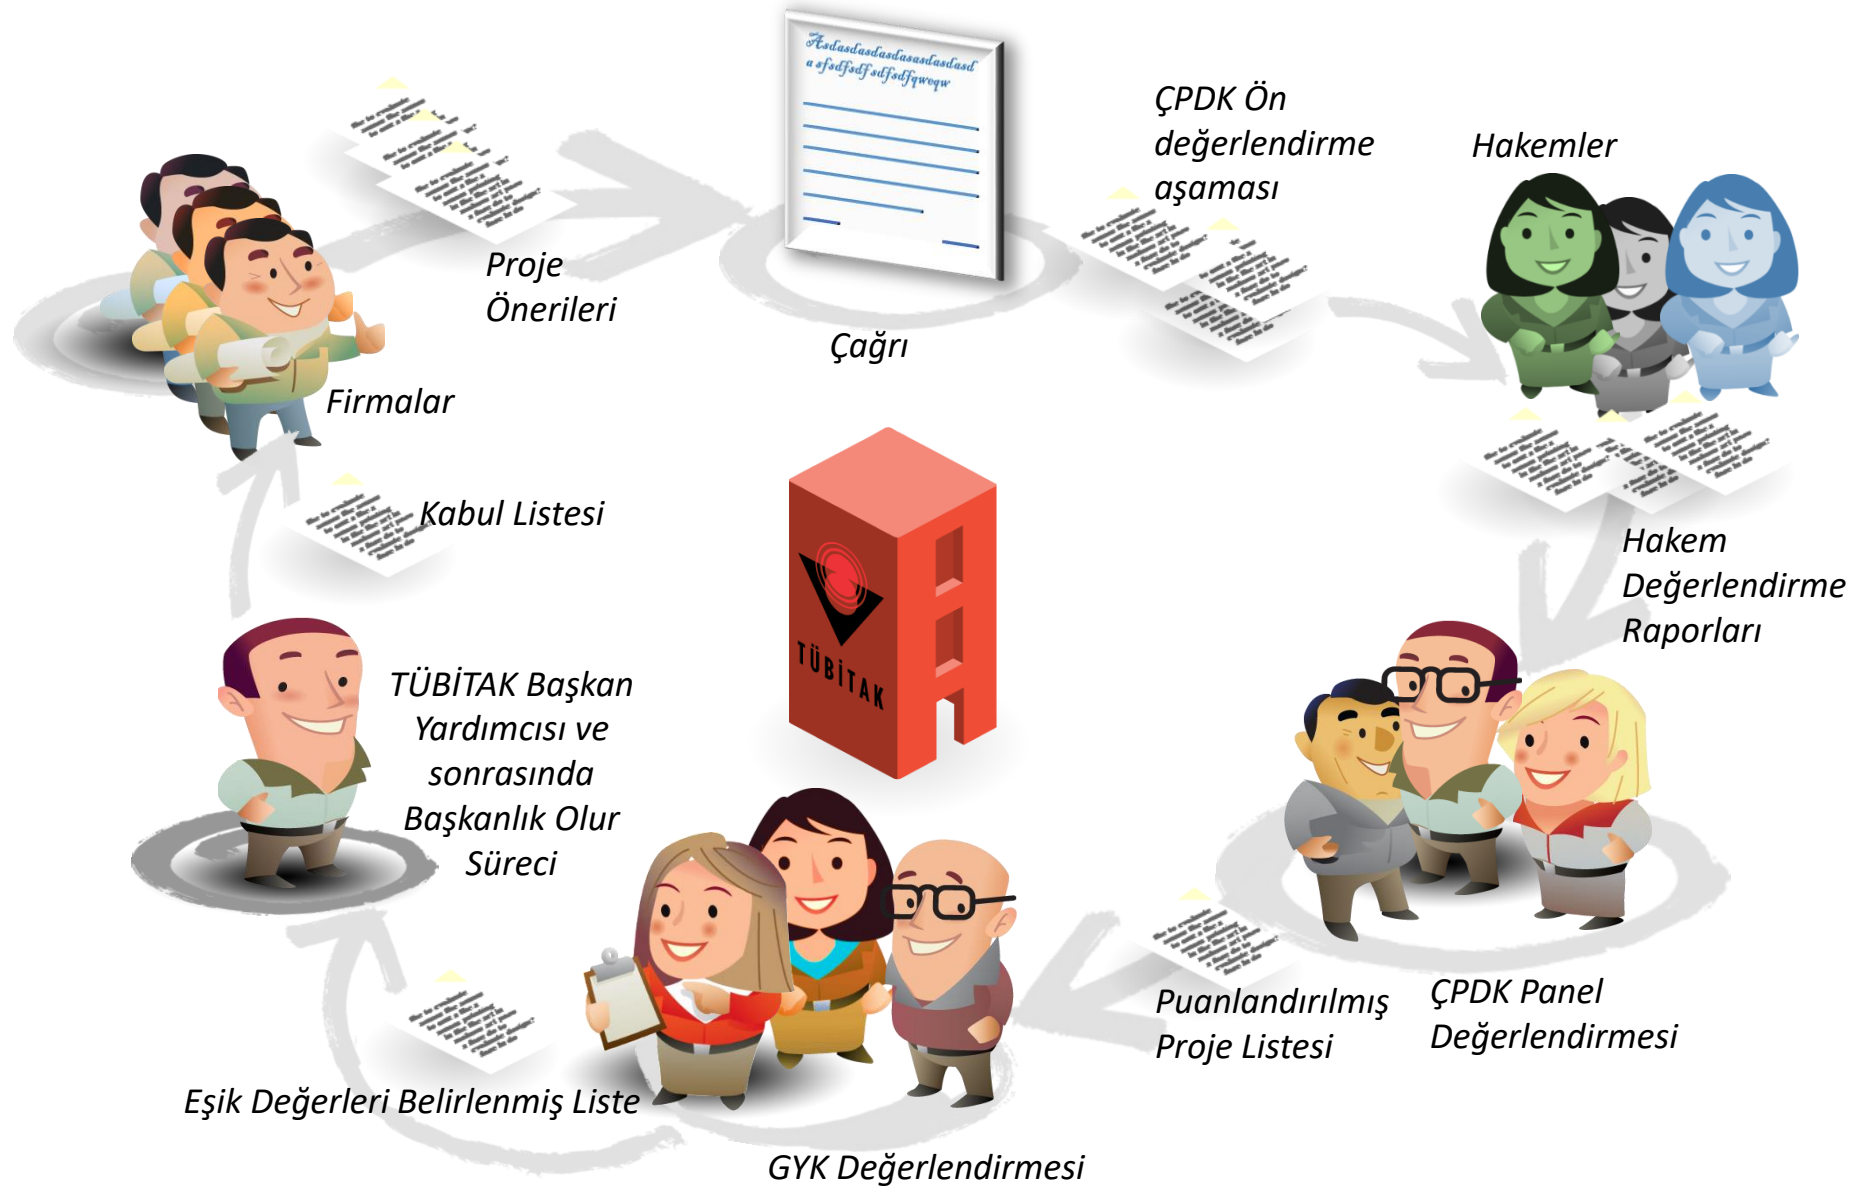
Asdasdasdasdasasdasdasd asfsdfsdfsdfsdfqwoqw

Çağrı

ÇPDK Ön değerlendirme aşaması

Hakemler

Proje Önerileri

Firmalar

Kabul Listesi

Hakem Değerlendirme Raporları

TÜBİTAK

TÜBİTAK Başkan Yardımcısı ve sonrasında Başkanlık Olur Süreci

ÇPDK Panel Değerlendirmesi

Puanlandırılmış Proje Listesi

Eşik Değerleri Belirlenmiş Liste

GYK Değerlendirmesi